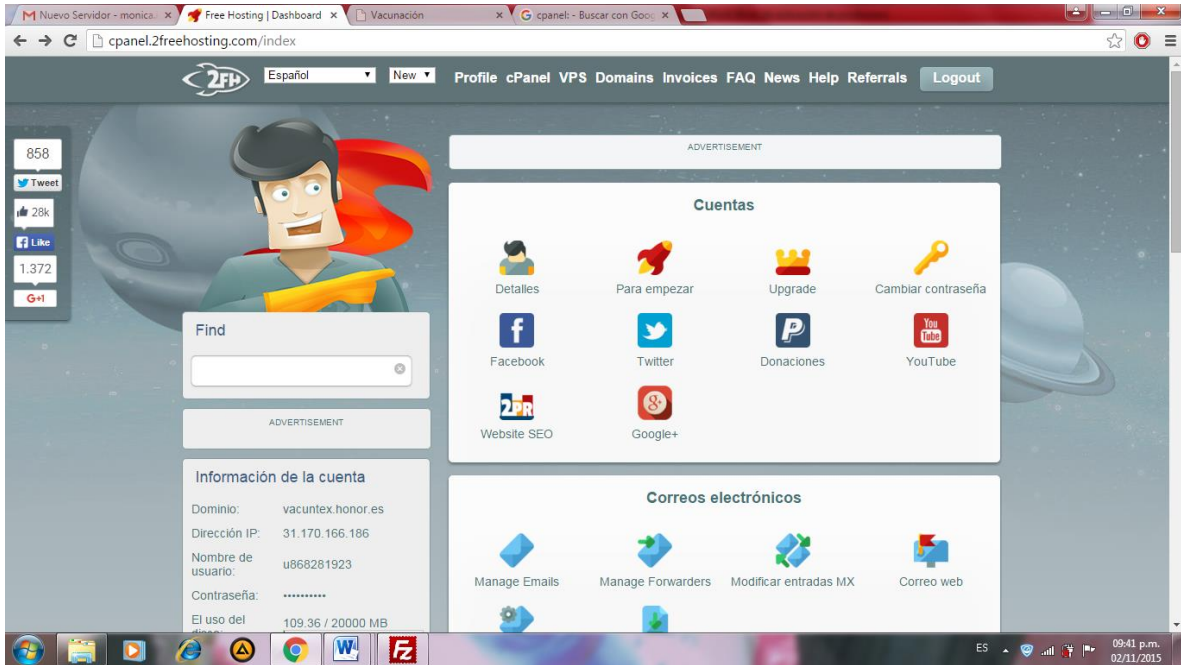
M Nuevo Servidor - monica ×
Free Hosting | Dashboard ×
Vacunación ×
G cpanel: - Buscar con Goo ×

cpanel.2freehosting.com/index

2FH
Español
New
Profile cPanel VPS Domains Invoices FAQ News Help Referrals
Logout

858
Tweet
28k
Like
1.372
G+1

ADVERTISEMENT

Cuentas

Detalles
Para empezar
Upgrade
Cambiar contraseña
Facebook
Twitter
Donaciones
YouTube
Website SEO
Google+

Find

ADVERTISEMENT

Información de la cuenta

| Dominio: | vacuntex.honor.es |
|---|---|
| Dirección IP: | 31.170.166.186 |
| Nombre de usuario: | u868281923 |
| Contraseña: | •••••••••• |
| El uso del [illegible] | 109.36 / 20000 MB |

Correos electrónicos

Manage Emails
Manage Forwarders
Modificar entradas MX
Correo web

ES
09:41 p.m.
02/11/2015